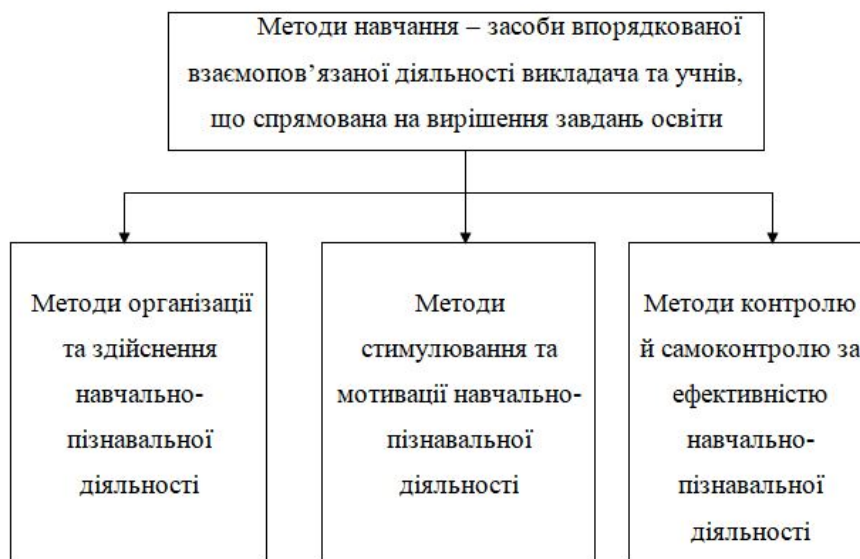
Методи навчання – засоби впорядкованої взаємопов’язаної діяльності викладача та учнів, що спрямована на вирішення завдань освіти

Методи організації та здійснення навчально-пізнавальної діяльності

Методи стимулювання та мотивації навчально-пізнавальної діяльності

Методи контролю й самоконтролю за ефективністю навчально-пізнавальної діяльності